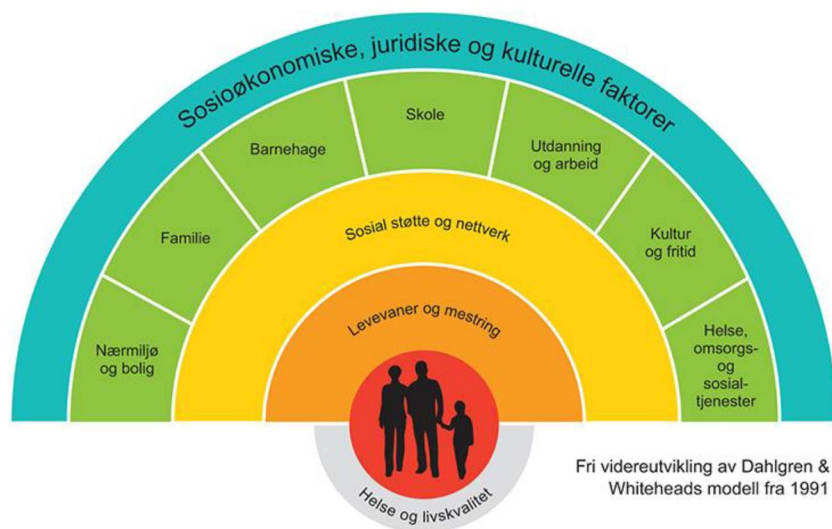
Sosioøkonomiske, juridiske og kulturelle faktorer

Nærmiljø og bolig

Familie

Barnehage

Skole

Utdanning og arbeid

Kultur og fritid

Helse, omsorgs- og sosial- tjenester

Sosial støtte og nettverk

Levevaner og mestring

Helse og livskvalitet

Fri videreutvikling av Dahlgren & Whiteheads modell fra 1991